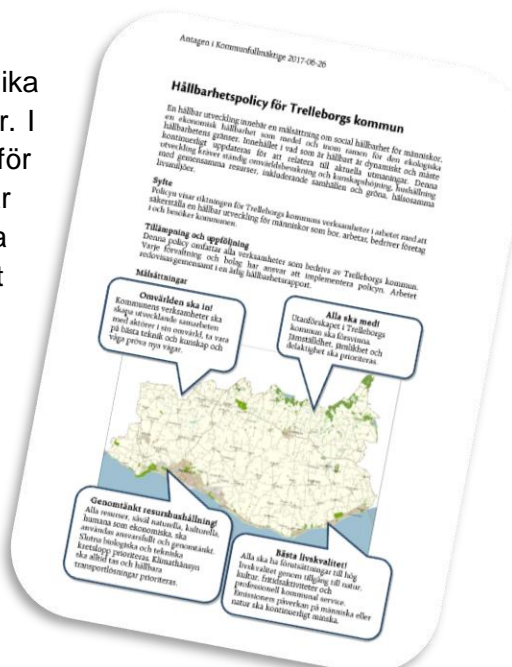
ika
r. I
för
r
a
t

Antagen i Kommunfullmäktige 2017-06-26

Hållbarhetspolicy för Trelleborgs kommun

En hållbar utveckling innebär en målsättning om social hållbarhet för människor, en ekonomisk hållbarhet som medel och inom ramen för den ekologiska hållbarhetens gränser. Innehållet i vad som är hållbart är dynamiskt och måste kontinuerligt uppdateras för att relatera till aktuella utmaningar. Denna utveckling kräver ständig omvärldsbevakning och kunskapshöjning, hushållning med gemensamma resurser, inkluderande samhällen och gröna, hälsosamma livsmiljöer.

Syfte
Policyn visar riktningen för Trelleborgs kommuns verksamheter i arbetet med att säkerställa en hållbar utveckling för människor som bor, arbetar, bedriver företag i och besöker kommunen.

Tillämpning och uppföljning
Denna policy omfattar alla verksamheter som bedrivs av Trelleborgs kommun. Varje förvaltning och bolag har ansvar att implementera policyn. Arbetet redovisas gemensamt i en årlig hållbarhetsrapport.

Målsättningar

Omvärlden ska in!
Kommunens verksamheter ska skapa utvecklande samarbeten med aktörer i sin omvärld, ta vara på bästa teknik och kunskap och våga pröva nya vägar.

Alla ska med!
Utanförskapet i Trelleborgs kommun ska förminskas. Jämställdhet, jämlikhet och delaktighet ska prioriteras.

Genomtänkt resurshushållning!
Alla resurser, såväl naturella, kulturella, humana som ekonomiska, ska användas ansvarsfullt och genomtänkt. Slutna biologiska och tekniska kretslopp prioriteras. Klimathänsyn ska alltid tas och hållbara transportlösningar prioriteras.

Bästa livskvalitet!
Alla ska ha förutsättningar till hög livskvalitet genom tillgång till natur, kultur, fritidsaktiviteter och professionell kommunal service. Emissionen påverkan på människa eller natur ska kontinuerligt minska.